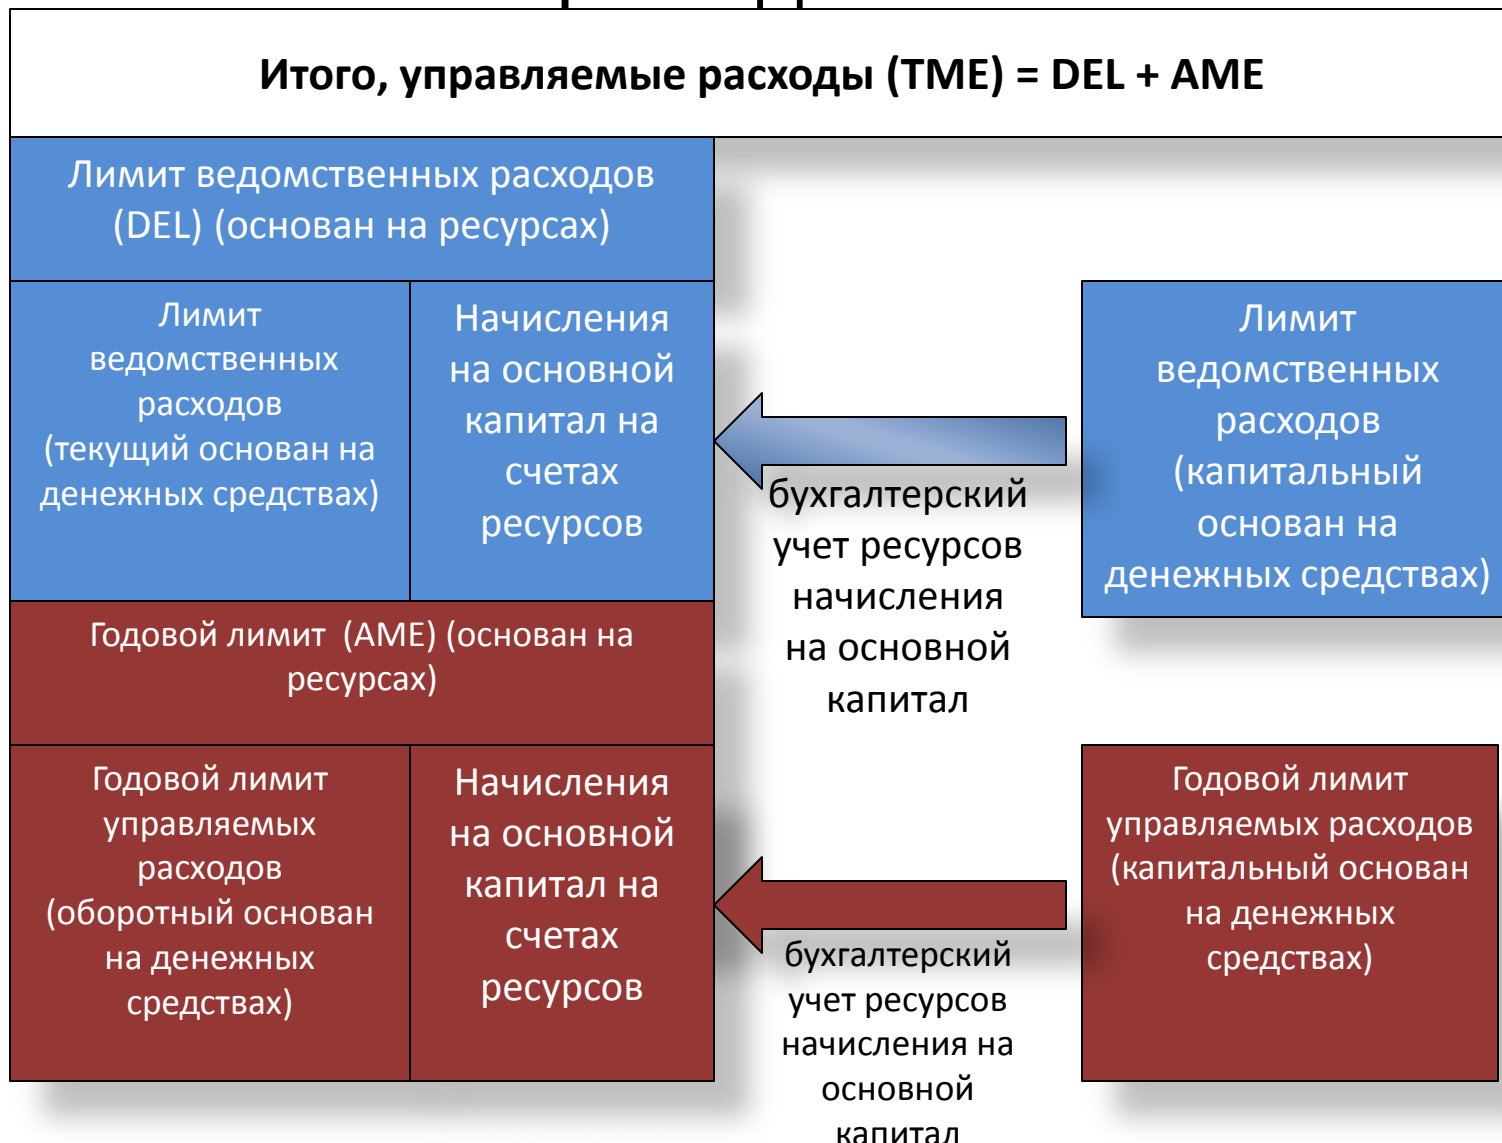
Итого, управляемые расходы (TME) = DEL + AME

Лимит ведомственных расходов (DEL) (основан на ресурсах)

Лимит ведомственных расходов (текущий основан на денежных средствах)

Начисления на основной капитал на счетах ресурсов

бухгалтерский учет ресурсов начисления на основной капитал

Лимит ведомственных расходов (капитальный основан на денежных средствах)

Годовой лимит (AME) (основан на ресурсах)

Годовой лимит управляемых расходов (оборотный основан на денежных средствах)

Начисления на основной капитал на счетах ресурсов

бухгалтерский учет ресурсов начисления на основной капитал

Годовой лимит управляемых расходов (капитальный основан на денежных средствах)